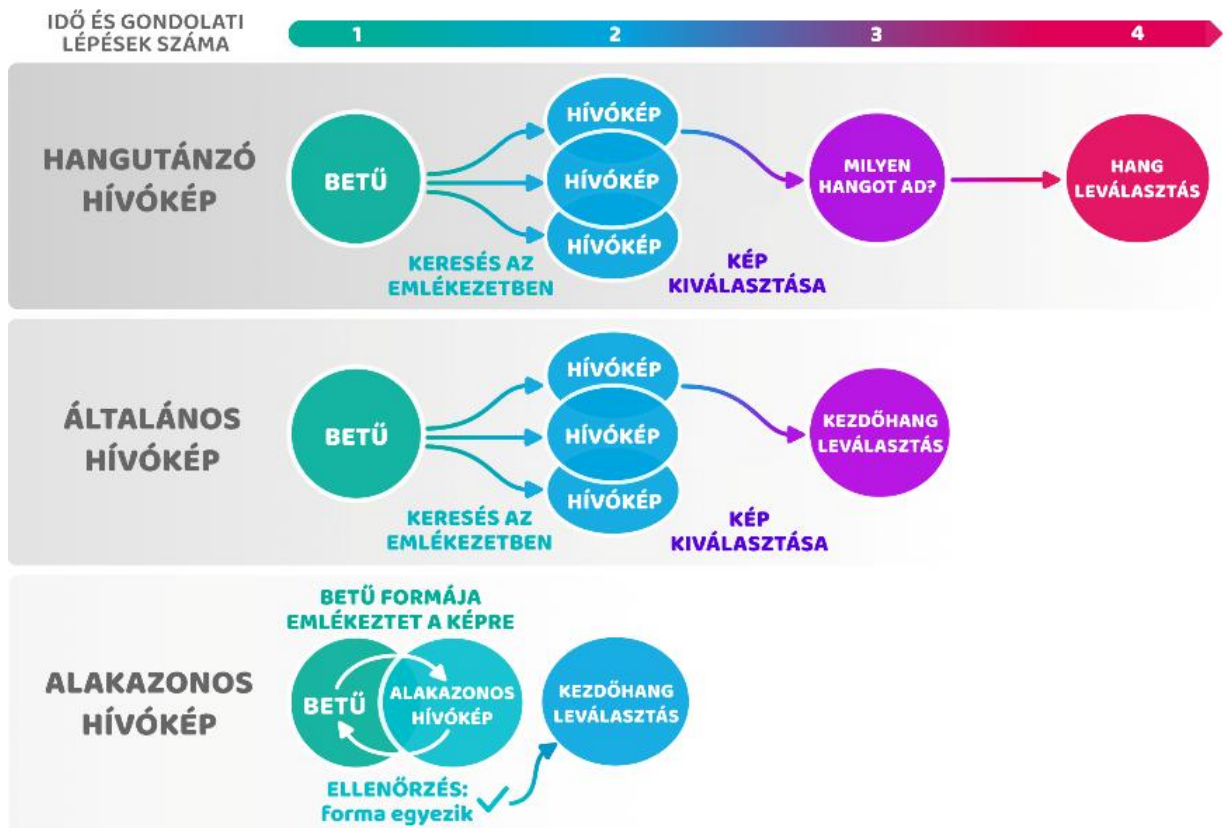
IDŐ ÉS GONDOLATI LÉPÉSEK SZÁMA

1 2 3 4

HANGUTÁNZÓ HÍVÓKÉP

BETŰ

HÍVÓKÉP

HÍVÓKÉP

HÍVÓKÉP

KERESÉS AZ EMLÉKEZETBEN

KÉP KIVÁLASZTÁSA

MILYEN HANGOT AD?

HANG LEVÁLASZTÁS

ÁLTALÁNOS HÍVÓKÉP

BETŰ

HÍVÓKÉP

HÍVÓKÉP

HÍVÓKÉP

KERESÉS AZ EMLÉKEZETBEN

KÉP KIVÁLASZTÁSA

KEZDŐHANG LEVÁLASZTÁS

ALAKAZONOS HÍVÓKÉP

BETŰ FORMÁJA EMLÉKEZTET A KÉPRE

BETŰ

ALAKAZONOS HÍVÓKÉP

KEZDŐHANG LEVÁLASZTÁS

ELLENŐRZÉS: Forma egyezik